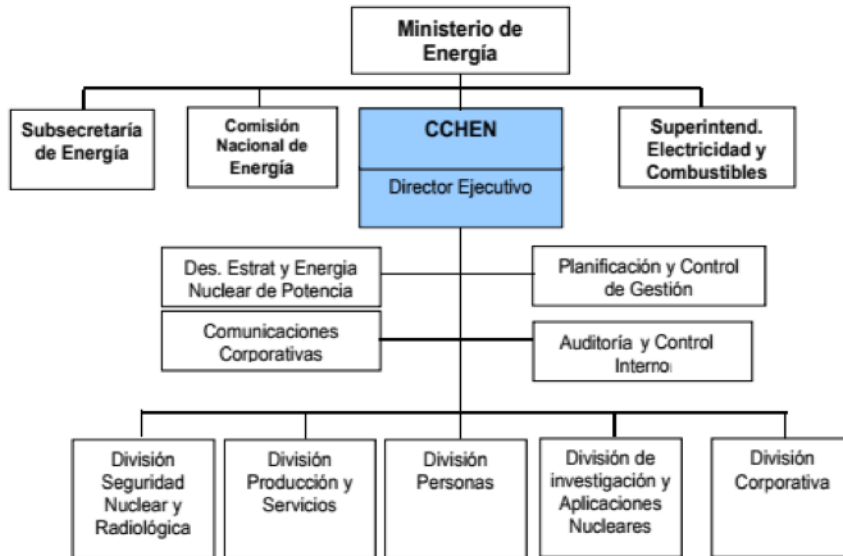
Ministerio de Energía

Subsecretaría de Energía

Comisión Nacional de Energía

CCHEN

Director Ejecutivo

Superintend. Electricidad y Combustibles

Des. Estrat y Energia Nuclear de Potencia

Planificación y Control de Gestión

Comunicaciones Corporativas

Auditoría y Control Interno

División Seguridad Nuclear y Radiológica

División Producción y Servicios

División Personas

División de investigación y Aplicaciones Nucleares

División Corporativa